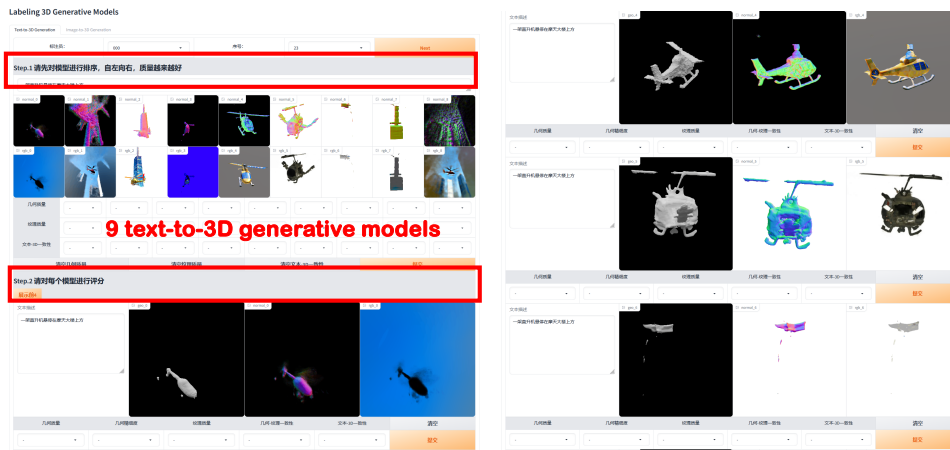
Labeling 3D Generative Models

Text-to-3D Generation | Image-to-3D Generation

组选择: 000 | 序号: 21 | Next

Step.1 请先对模型进行排序，自左向右，质量越来越好

一架直升机停在摩天大楼上方

几何质量

纹理质量

文本-3D一致性

9 text-to-3D generative models

Step.2 请对每个模型进行评分

文本描述

一架直升机停在摩天大楼上方

几何质量 | 几何细致度 | 纹理质量 | 几何-纹理一致性 | 文本-3D一致性 | 清空

提交

文本描述

一架直升机停在摩天大楼上方

几何质量 | 几何细致度 | 纹理质量 | 几何-纹理一致性 | 文本-3D一致性 | 清空

提交

文本描述

一架直升机停在摩天大楼上方

几何质量 | 几何细致度 | 纹理质量 | 几何-纹理一致性 | 文本-3D一致性 | 清空

提交

文本描述

一架直升机停在摩天大楼上方

提交